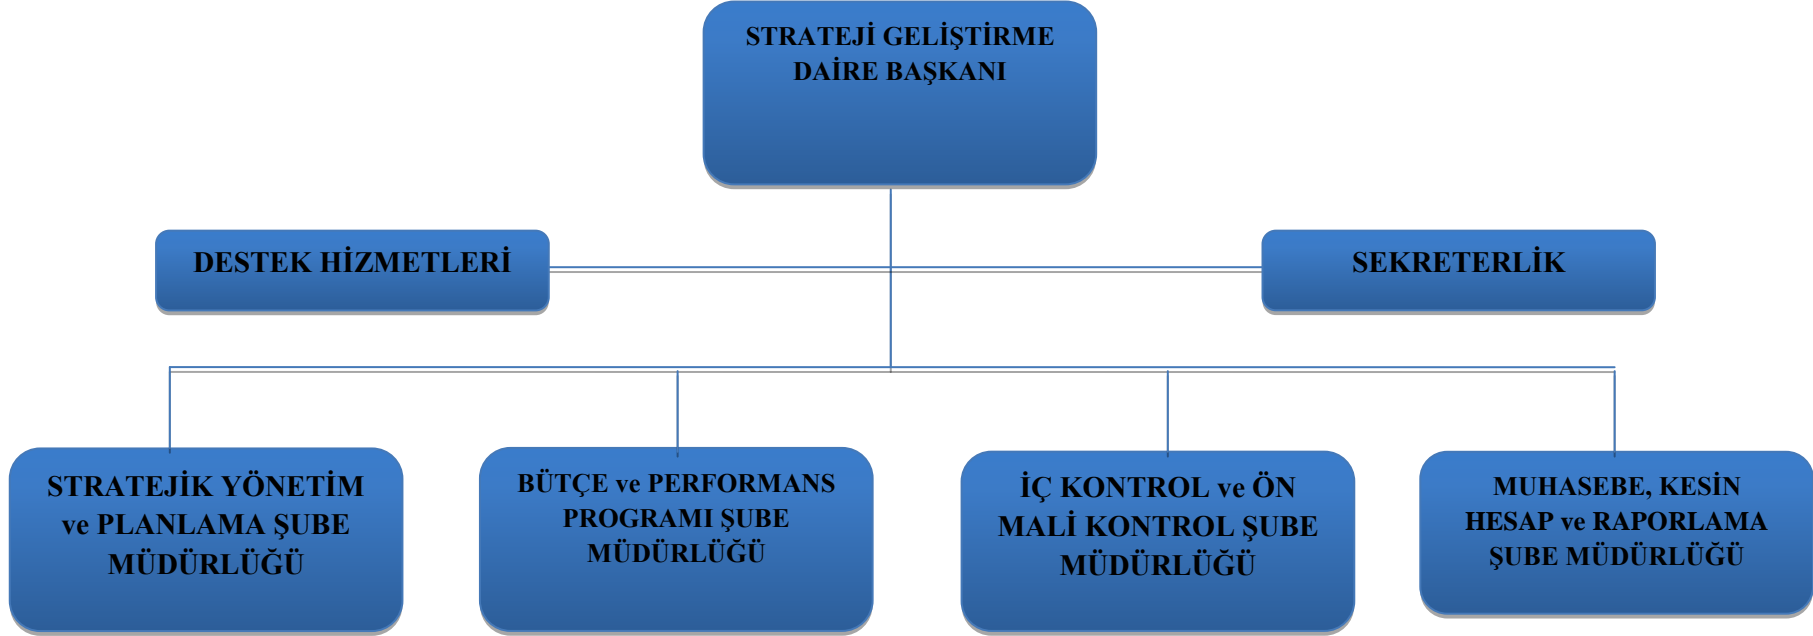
STRATEJİ GELİŞTİRME DAİRE BAŞKANI

DESTEK HİZMETLERİ

SEKRETERLİK

STRATEJİK YÖNETİM ve PLANLAMA ŞUBE MÜDÜRLÜĞÜ

BÜTÇE ve PERFORMANS PROGRAMI ŞUBE MÜDÜRLÜĞÜ

İÇ KONTROL ve ÖN MALİ KONTROL ŞUBE MÜDÜRLÜĞÜ

MUHASEBE, KESİN HESAP ve RAPORLAMA ŞUBE MÜDÜRLÜĞÜ